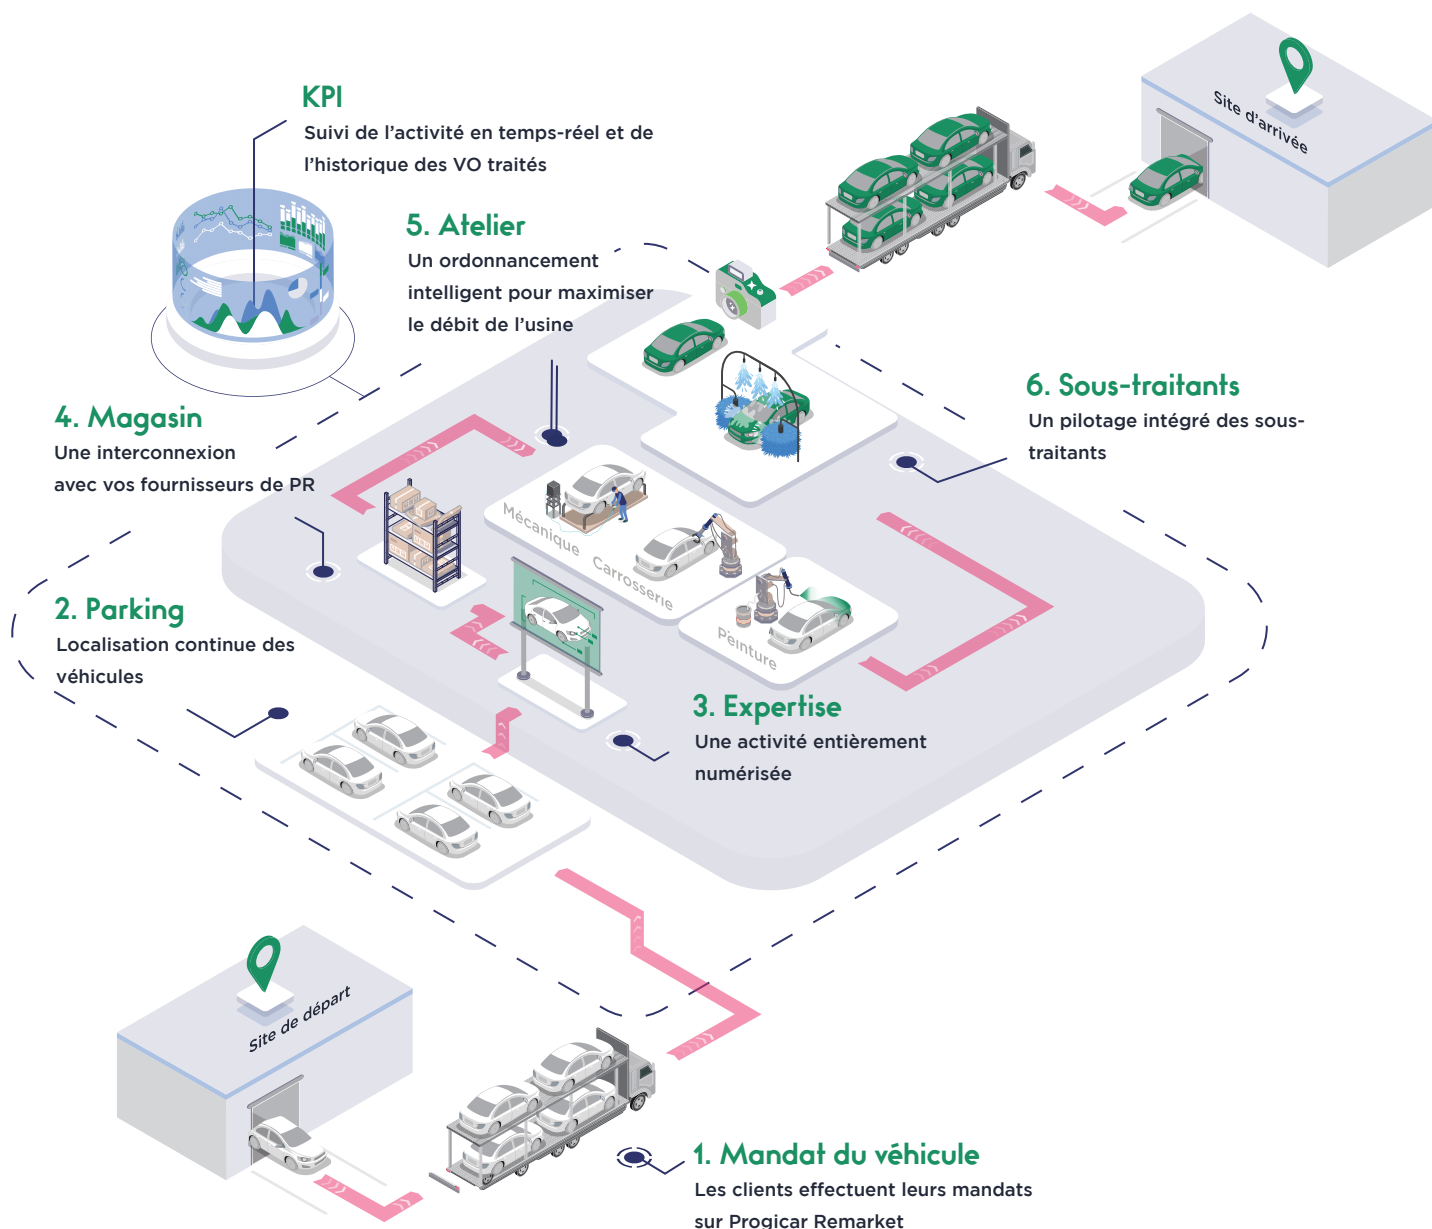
KPI
Suivi de l'activité en temps-réel et de l'historique des VO traités

5. Atelier
Un ordonnancement intelligent pour maximiser le débit de l'usine

Site d'arrivée

4. Magasin
Une interconnexion avec vos fournisseurs de PR

6. Sous-traitants
Un pilotage intégré des sous-traitants

Mécanique

Carrosserie

Peinture

2. Parking
Localisation continue des véhicules

3. Expertise
Une activité entièrement numérisée

Site de départ

1. Mandat du véhicule
Les clients effectuent leurs mandats sur Progicar Remarket